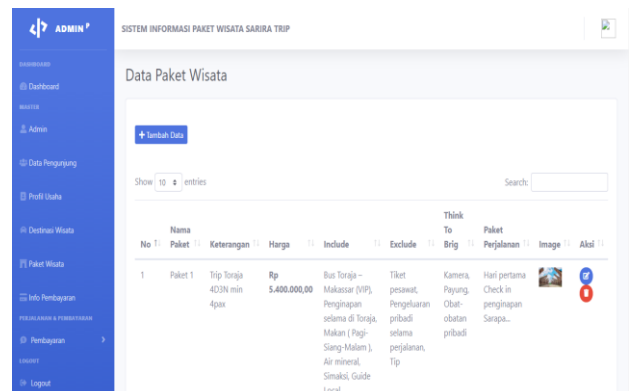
ADMIN

SISTEM INFORMASI PAKET WISATA SARIRA TRIP

DASHBOARD
Dashboard
MASTER
Admin
Data Pengunjung
Profil Usaha
Destinasi Wisata
Paket Wisata
Info Pembayaran
PENJUALAN & PEMBAYARAN
Pembayaran
LOGOUT
Logout

Data Paket Wisata

+ Tambah Data

Show 10 entries

Search:

| No | Nama Paket | Keterangan | Harga | Include | Exclude | Think To Brig | Paket Perjalanan | Image | Aksi |
|---|---|---|---|---|---|---|---|---|---|
| 1 | Paket 1 | Trip Toraja 4D3N min 4pax | Rp 5.400.000,00 | Bus Toraja – Makassar (VIP), Penginapan selama di Toraja, Makan ( Pagi-Siang-Malam ), Air mineral, Simaksi, Guide Local | Tiket pesawat, Pengeluaran pribadi selama perjalanan, Tip | Kamera, Payung, Obat-obatan pribadi | Hari pertama Check in penginapan Sarapa... | | |